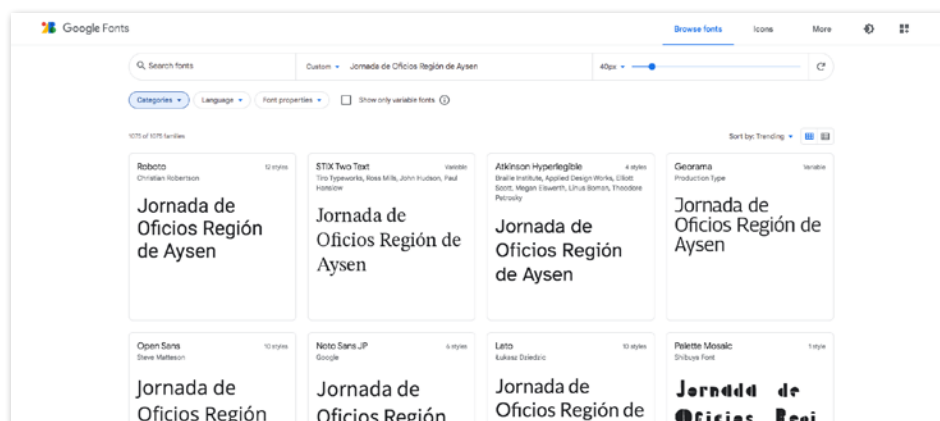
Google Fonts

Browse fonts Icons More

Search fonts

Custom Jornada de Oficios Región de Aysen

40px

Categories Language Font properties Show only variable fonts

1075 of 1075 families

Sort by: Trending

Roboto 12 styles
Christian Robertson

Jornada de Oficios Región de Aysen

STIX Two Text Variable
Tiro Typeworks, Ross Mills, John Hudson, Paul Hanslow

Jornada de Oficios Región de Aysen

Atkinson Hyperlegible 4 styles
Braille Institute, Applied Design Works, Elliott Scott, Megan Eiswerth, Linus Boman, Theodore Petrosky

Jornada de Oficios Región de Aysen

Georama Variable
Production Type

Jornada de Oficios Región de Aysen

Open Sans 10 styles
Steve Matteson

Jornada de Oficios Región

Noto Sans JP 6 styles
Google

Jornada de Oficios Región

Lato 10 styles
Łukasz Dziedzic

Jornada de Oficios Región de

Palette Mosaic 1 style
Shibuya Font

Jornada de Oficios Regi